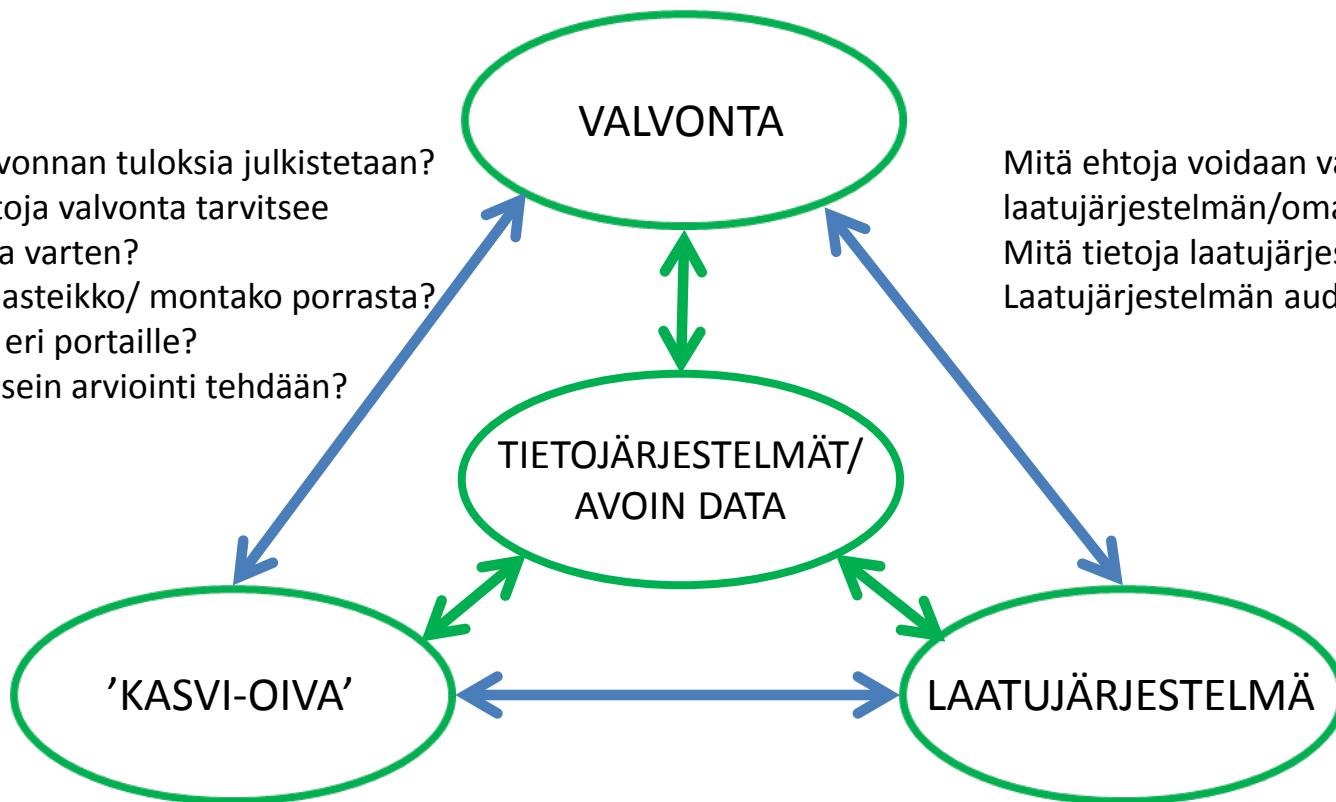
VALVONTA

vonnan tuloksia julkistetaan?
toja valvonta tarvitsee
a varten?
asteikko/ montako porrasta?
eri portaille?
sein arviointi tehdään?

Mitä ehtoja voidaan va
laatujärjestelmän/oma
Mitä tietoja laatujärjes
Laatujärjestelmän aud

TIETOJÄRJESTELMÄT/ AVOIN DATA

’KASVI-OIVA’

LAATUJÄRJESTELMÄ